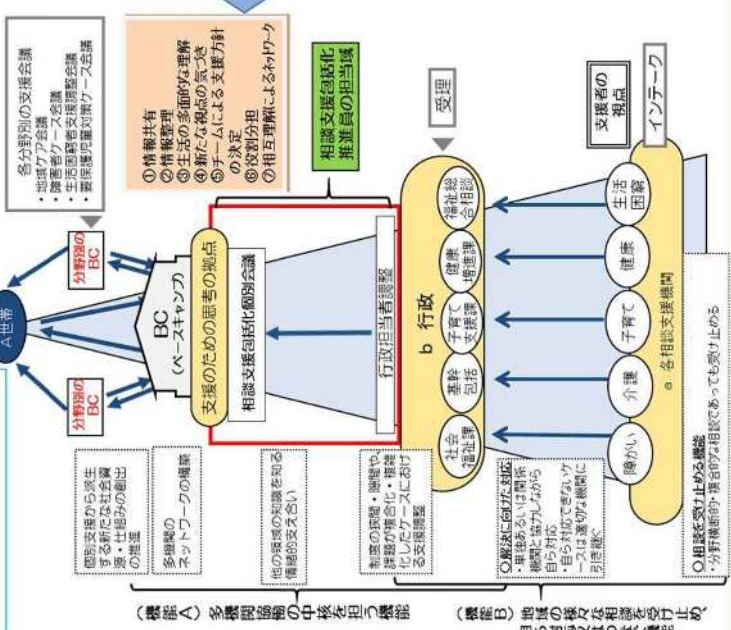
各分野別の支援会議
・地域ケア会議
・障害者ケース会議
・生活困窮者支援調整会議
・要保護児童対策ケース会議

①情報共有
②情報整理
③生活の多面的な理解
④新たな視点の気づき
⑤チームによる支援方針の決定
⑥役割分担
⑦相互理解によるネットワーク

相談支援包括化推進員の相当該

受理

支援者の視点
インテーク

A世帯

分野別のBC

分野別のBC

支援のための思考の拠点

BC
(ベースキャンプ)

相談支援包括化個別会議

行政担当者調整

b 行政

福祉総合相談
健康増進課
子育て支援課
高齢包括
社会福祉課

生活困窮
健康
子育て
介護
障がい

a 各相談支援機関

個別支援から派生する新たな社会資源・仕組みの創出の推進

多機関のネットワークの構築

他の職種の知識を知る情報的支え合い

制度の狭間・課題や課題が複合化・複雑化したケースにおける支援調整

○解決に向けた対応
・単独あるいは関係機関と協力しながら自ら対応
・自ら対応できないケースは適切な機関に引き継ぎ

○相談を受け止める機能
・分野横断的・複合的な相談であっても受け止める

(機能A)多機関協働の中核を担う機能

(機能B)地域の様々な相談を受け止め、